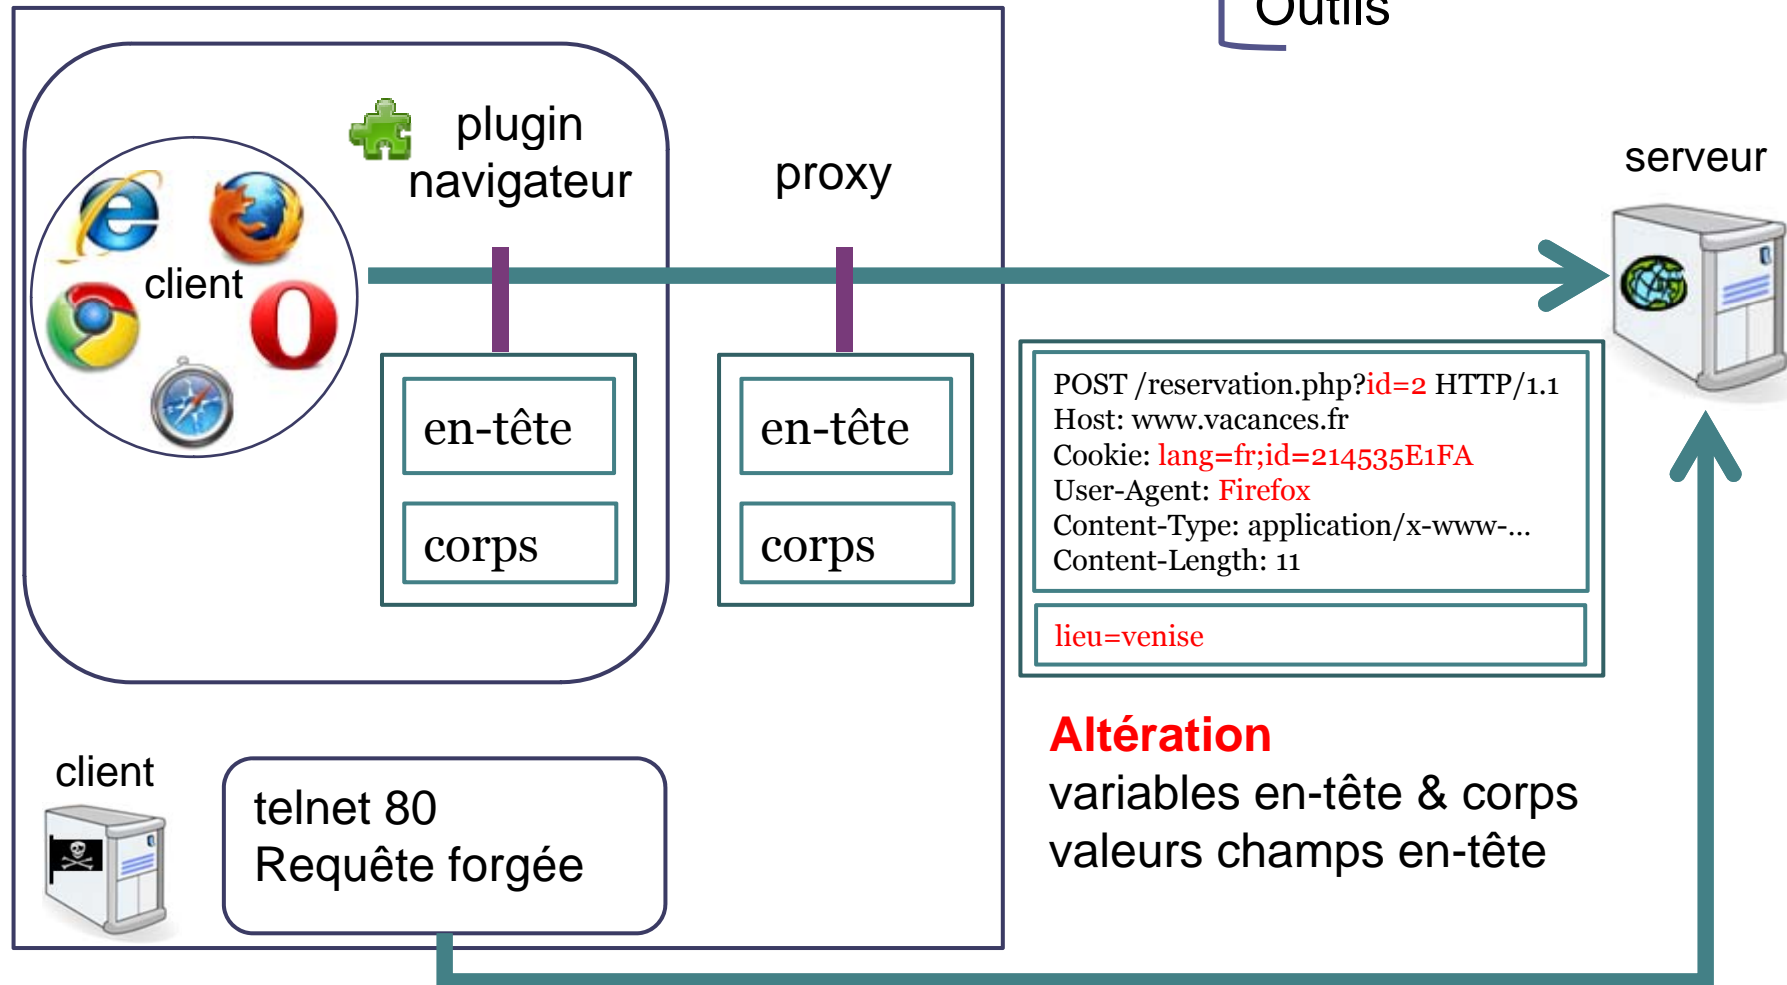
Outils

plugin navigateur

proxy

serveur

client

en-tête

corps

en-tête

corps

POST /reservation.php?id=2 HTTP/1.1
Host: www.vacances.fr
Cookie: lang=fr;id=214535E1FA
User-Agent: Firefox
Content-Type: application/x-www-...
Content-Length: 11

lieu=venise

Altération
variables en-tête & corps
valeurs champs en-tête

client

telnet 80
Requête forgée